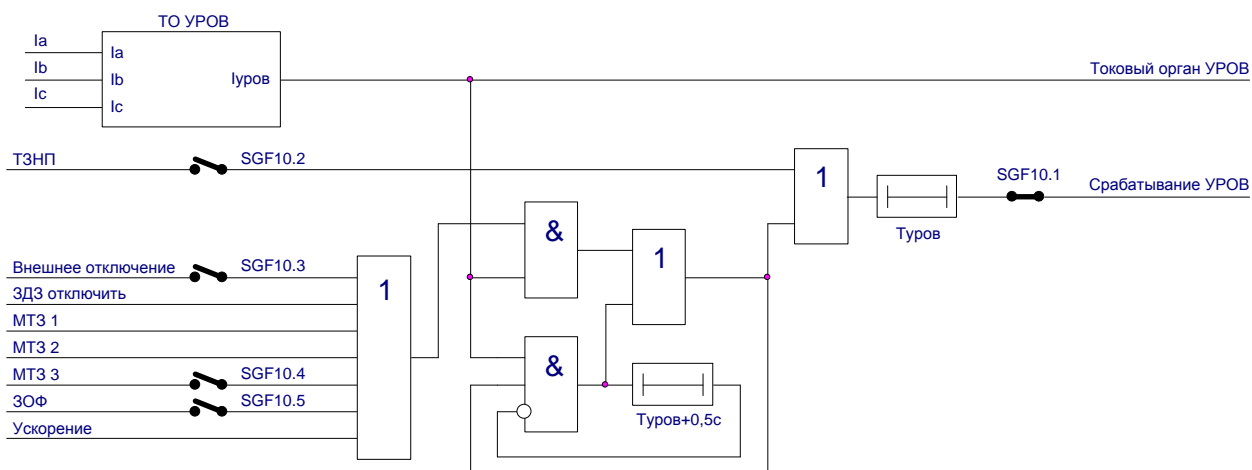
ТО УРОВ
Ia
Ib
Ic
Ia
Ib
Ic
Iуров
Токовый орган УРОВ
ТЗНП
SGF10.2
1
SGF10.1
Срабатывание УРОВ
Туров
&
1
Внешнее отключение
SGF10.3
ЗДЗ отключить
1
МТЗ 1
МТЗ 2
МТЗ 3
SGF10.4
&
ЗОФ
SGF10.5
Ускорение
Туров+0,5с